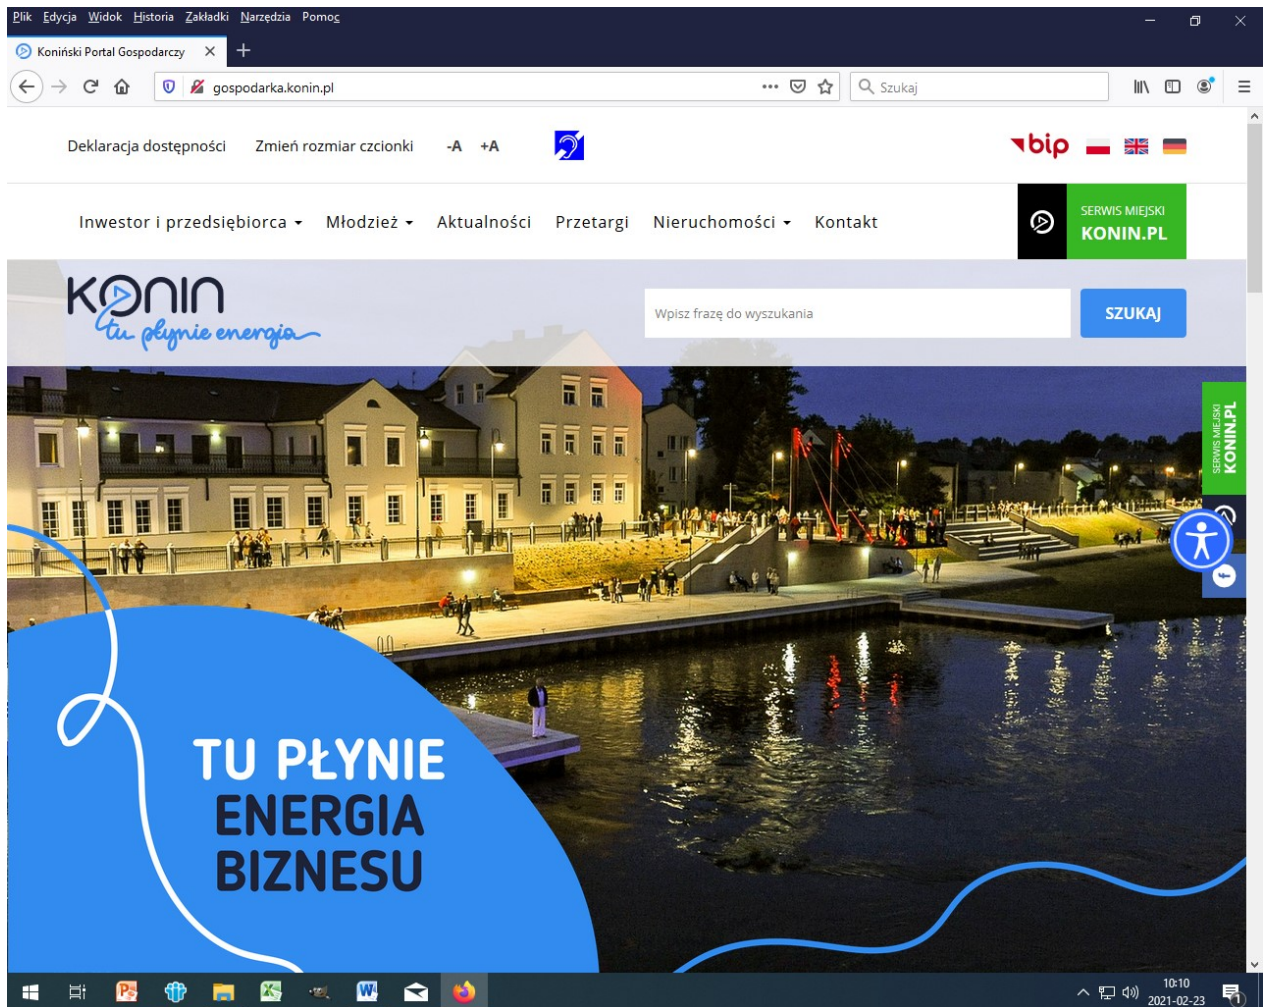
Plik Edycja Widok Historia Zakładki Narzędzia Pomoc

Koniński Portal Gospodarczy

gospodarka.konin.pl

Szukaj

Deklaracja dostępności Zmień rozmiar czcionki -A +A

bip

Inwestor i przedsiębiorca Młodzież Aktualności Przetargi Nieruchomości Kontakt

SERWIS MIEJSKI KONIN.PL

KONIN tu płynie energia

Wpisz frazę do wyszukania

SZUKAJ

SERWIS MIEJSKI KONIN.PL

TU PŁYNIE ENERGIA BIZNESU

10:10 2021-02-23